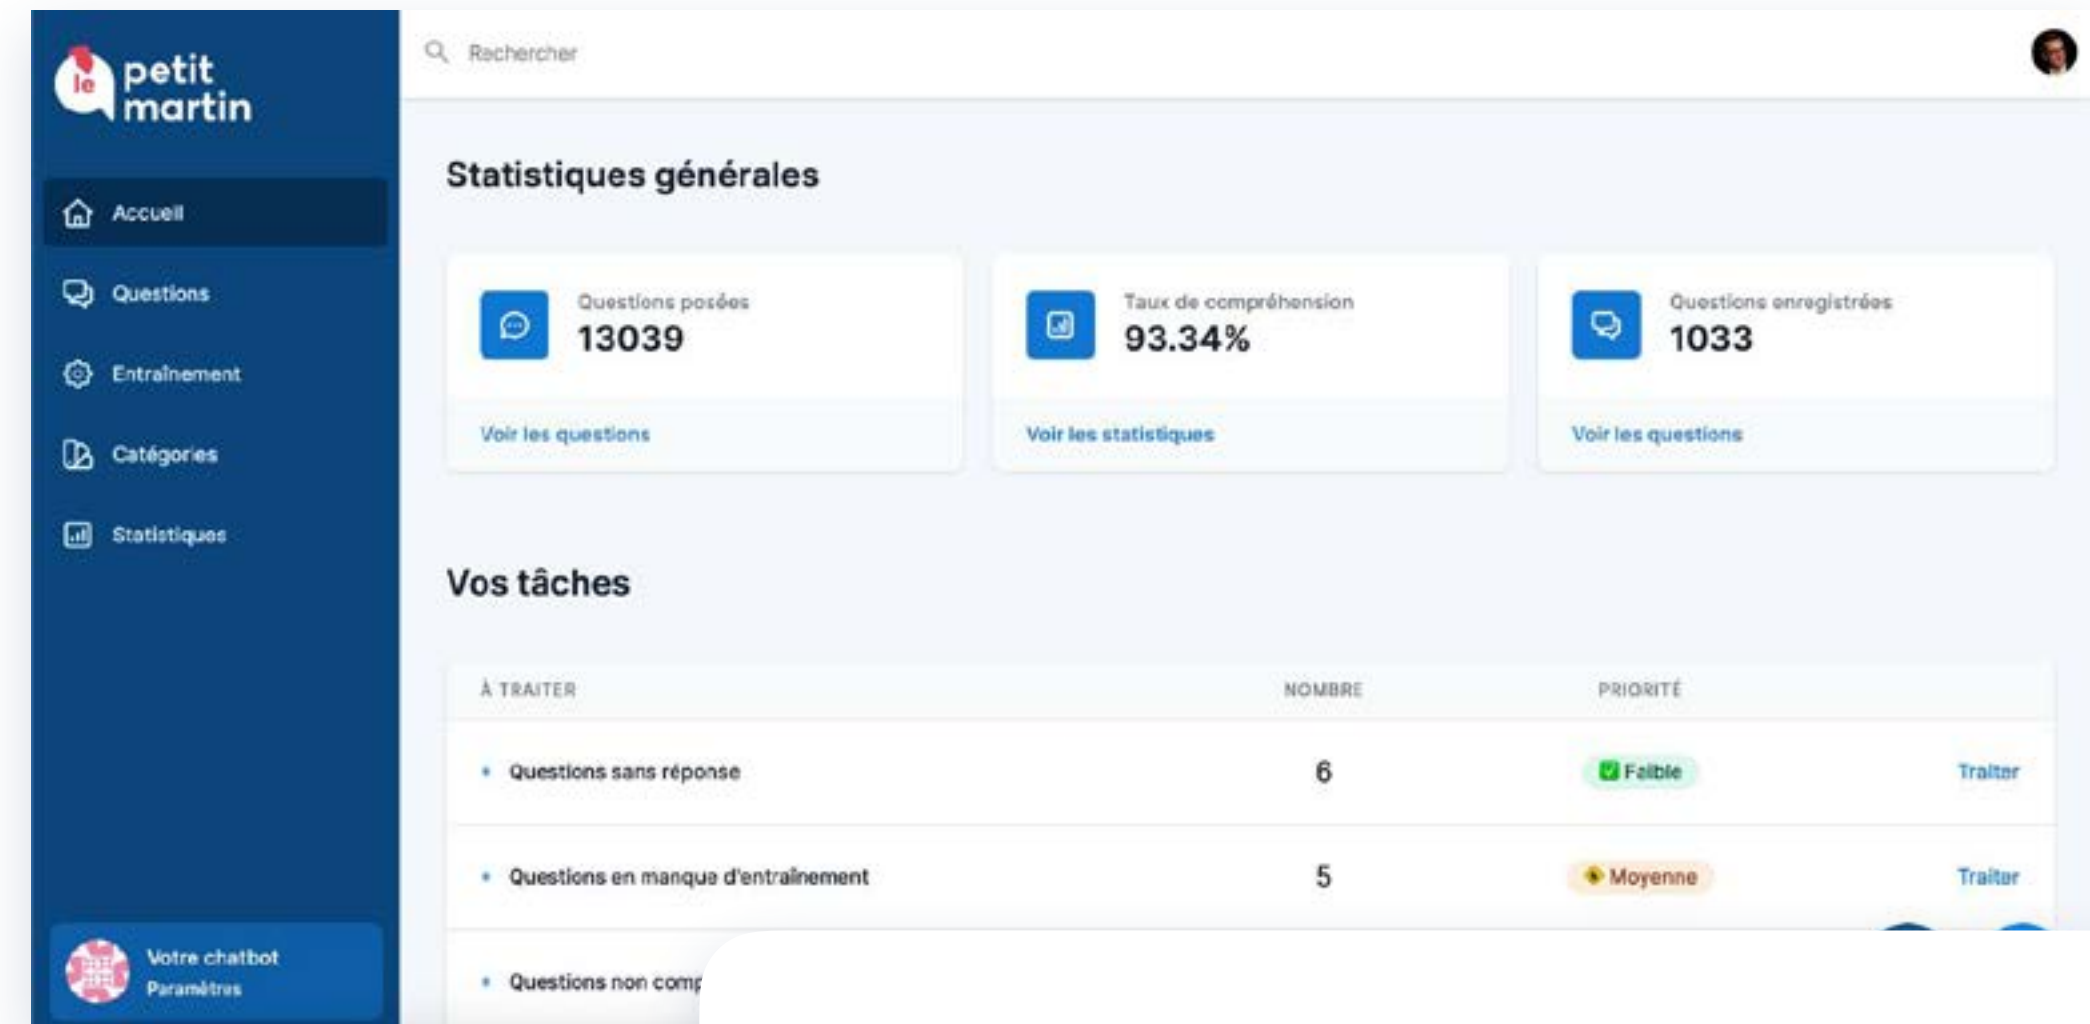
le petit martin

Accueil
Questions
Entraînement
Catégories
Statistiques

Votre chatbot
Paramètres

Rechercher

Statistiques générales

Questions posées
13039
Voir les questions

Taux de compréhension
93.34%
Voir les statistiques

Questions enregistrées
1033
Voir les questions

Vos tâches

| À TRAITER | NOMBRE | PRIORITÉ | |
|---|---|---|---|
| Questions sans réponse | 6 | Faible | Traiter |
| Questions en manque d'entraînement | 5 | Moyenne | Traiter |
| Questions non comp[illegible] | | | |